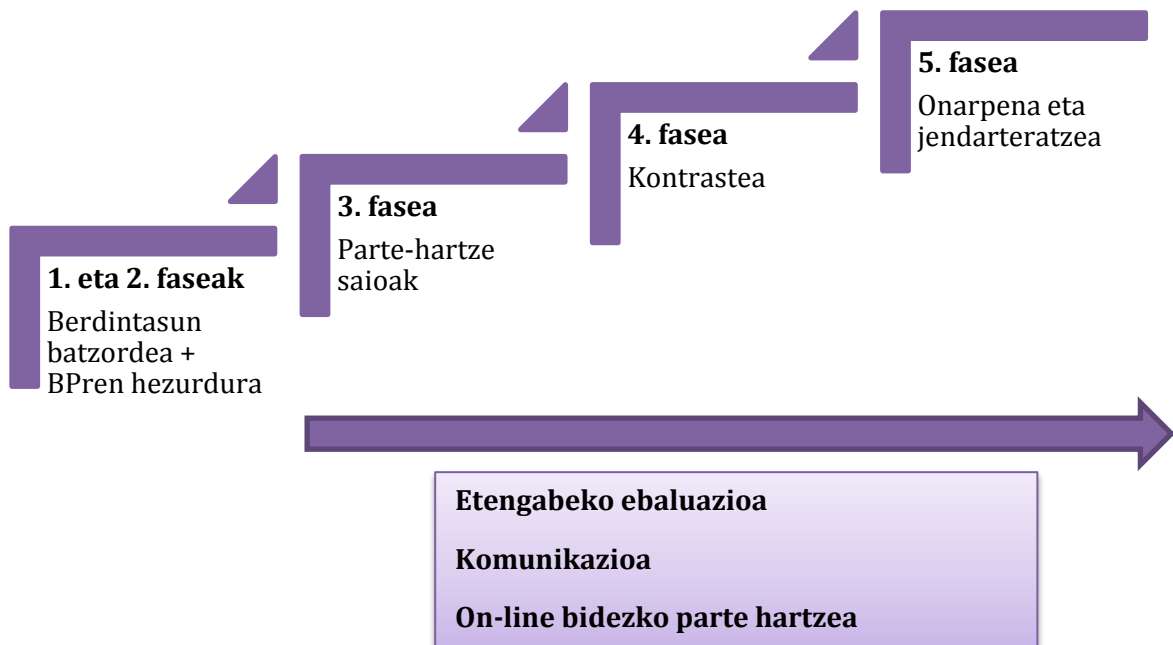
1. eta 2. faseak

Berdintasun batzordea + BPren hezurdura

3. fasea

Parte-hartze saioak

4. fasea

Kontrastea

5. fasea

Onarpena eta jendarteratzea

Etengabeko ebaluazioa

Komunikazioa

On-line bidezko parte hartzea